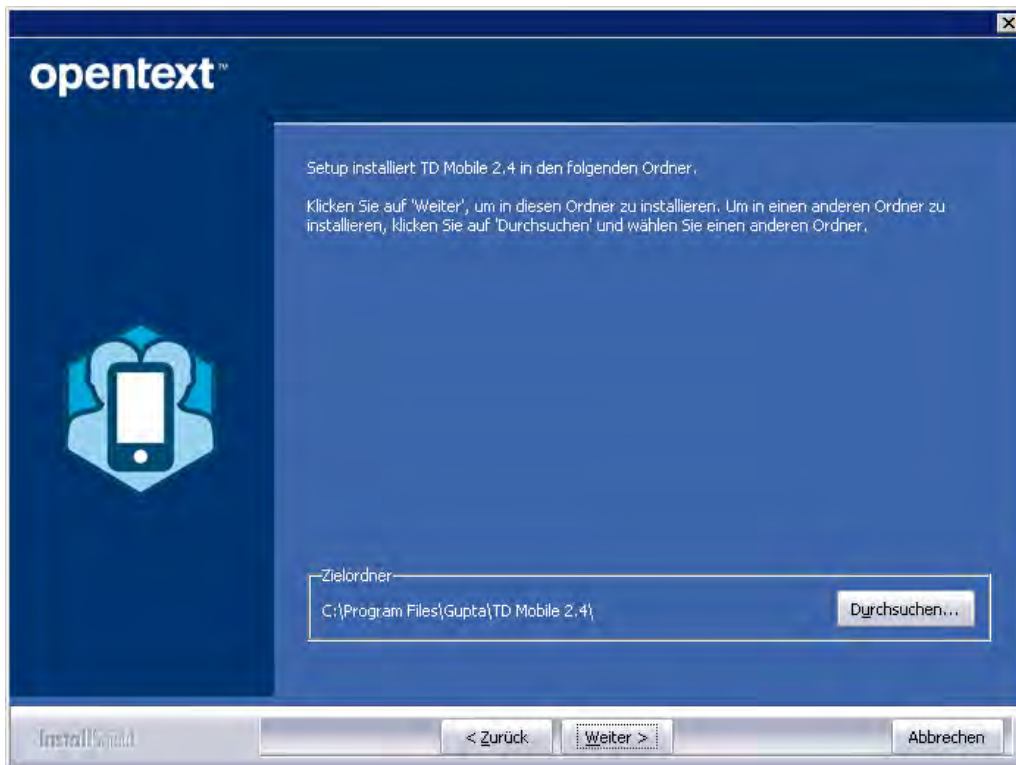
opentext™

Setup installiert TD Mobile 2.4 in den folgenden Ordner.

Klicken Sie auf 'Weiter', um in diesen Ordner zu installieren. Um in einen anderen Ordner zu installieren, klicken Sie auf 'Durchsuchen' und wählen Sie einen anderen Ordner.

Zielordner

C:\Program Files\Gupta\TD Mobile 2.4\

Durchsuchen...

InstallShield

< Zurück

Weiter >

Abbrechen